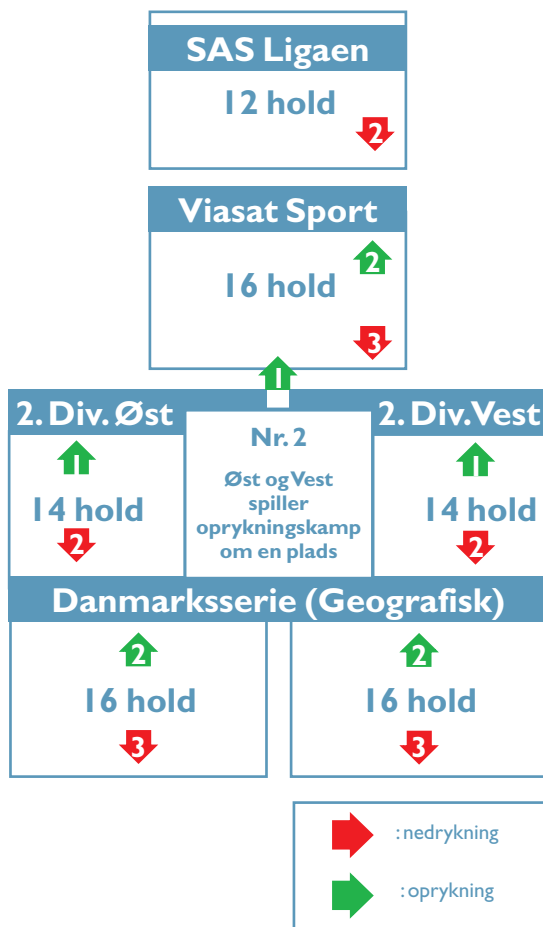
SAS Ligaen

12 hold

2

Viasat Sport

2

16 hold

3

1

2. Div. Øst

1

14 hold

2

Nr. 2

Øst og Vest spiller oprykningskamp om en plads

2. Div. Vest

1

14 hold

2

Danmarksserie (Geografisk)

2

16 hold

3

2

16 hold

3

: nedrykning

: oprykning